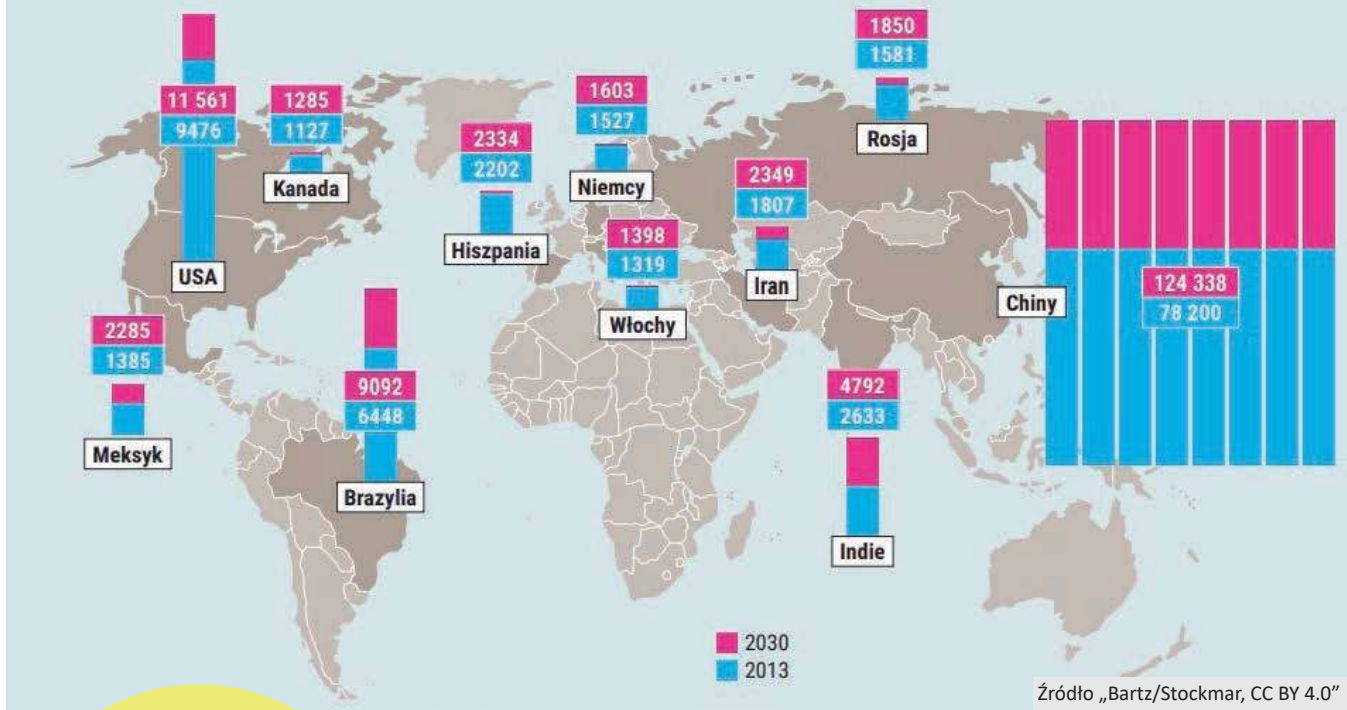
11 561
9476
USA

1285
1127
Kanada

2285
1385
Meksyk

9092
6448
Brazylia

2334
2202
Hiszpania

1603
1527
Niemcy

1398
1319
Włochy

2349
1807
Iran

1850
1581
Rosja

4792
2633
Indie

124 338
78 200
Chiny

2030
2013

Źródło „Bartz/Stockmar, CC BY 4.0"